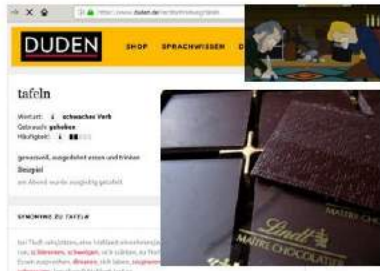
https://www.duden.de/rechtschreibung/tafeln

DUDEN SHOP SPRACHWISSEN

tafeln

Wortart: schwaches Verb
Gebrauch: gehoben
Häufigkeit:

genussvoll, ausgiebig essen und trinken

Beispiel

am Abend wurde ausgiebig getafelt

SYNONYME ZU TAFELN

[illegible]

Lindt
MAÎTRE CHOCOLATIER
MAÎTRE CH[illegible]